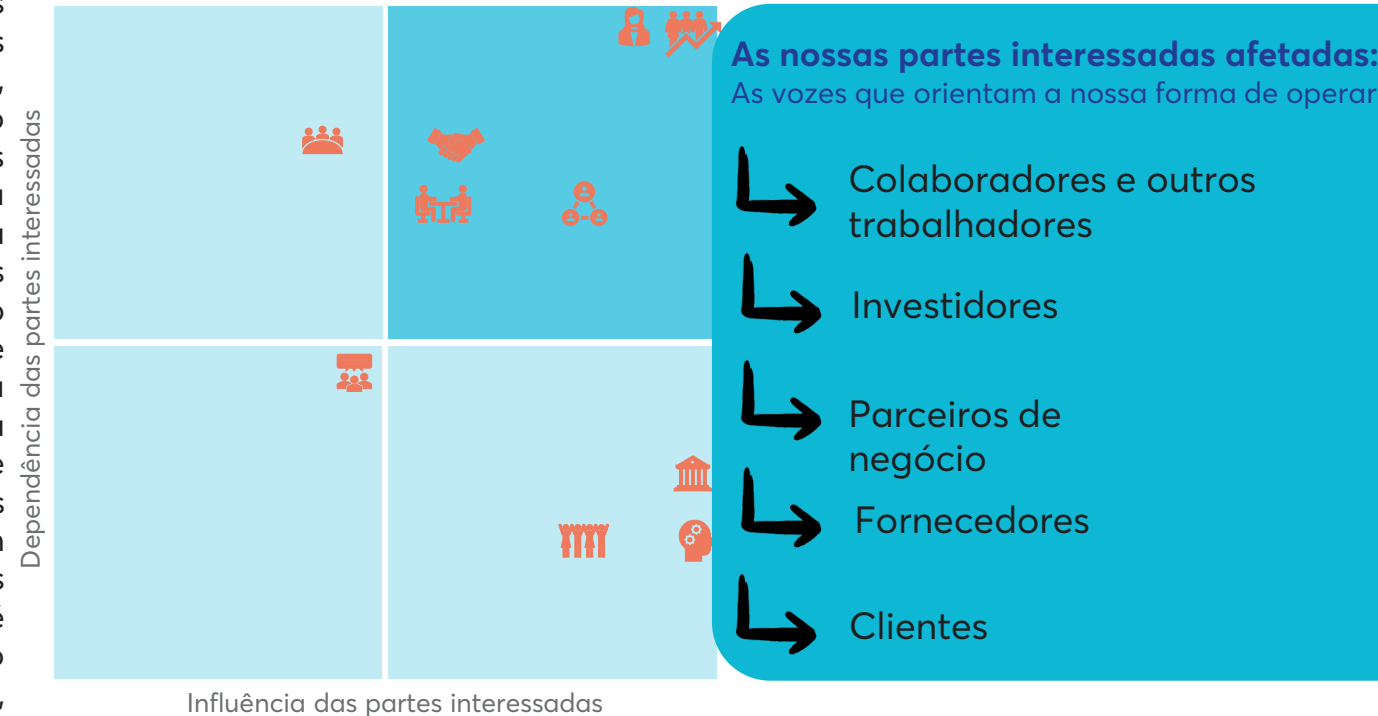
Dependência das partes interessadas

As nossas partes interessadas afetadas:
As vozes que orientam a nossa forma de operar

Colaboradores e outros trabalhadores

Investidores

Parceiros de negócio

Fornecedores

Clientes

Influência das partes interessadas